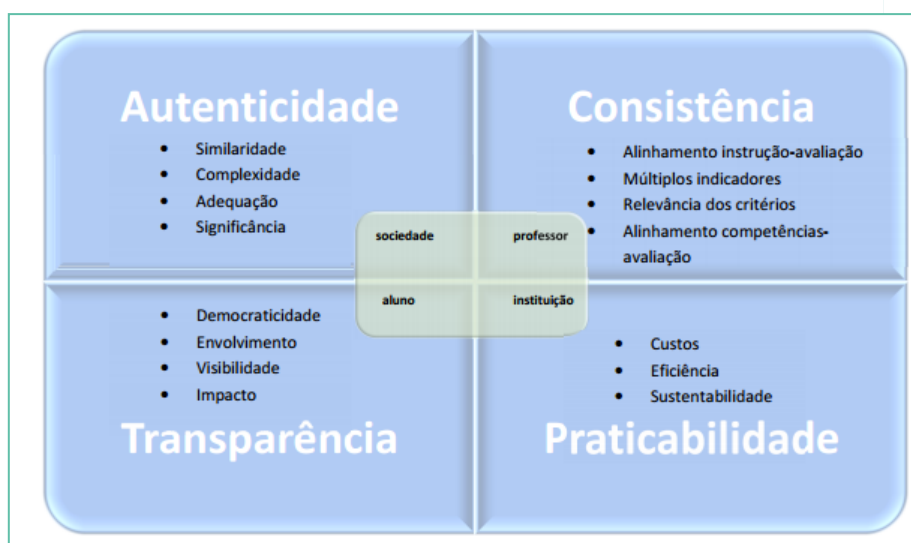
Autenticidade

- Similaridade
- Complexidade
- Adequação
- Significância

Consistência

- Alinhamento instrução-avaliação
- Múltiplos indicadores
- Relevância dos critérios
- Alinhamento competências-avaliação

sociedade

professor

aluno

instituição

- Democraticidade
- Envolvimento
- Visibilidade
- Impacto

Transparência

- Custos
- Eficiência
- Sustentabilidade

Praticabilidade